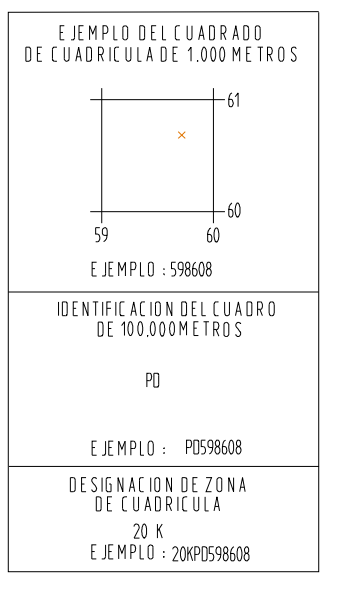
EJEMPLO DEL CUADRADO DE CUADRICULA DE 1.000 METROS

61

60

59

60

EJEMPLO : 598608

IDENTIFICACION DEL CUADRO DE 100.000 METROS

PD

EJEMPLO : PD598608

DESIGNACION DE ZONA DE CUADRICULA

20 K

EJEMPLO : 20KPD598608